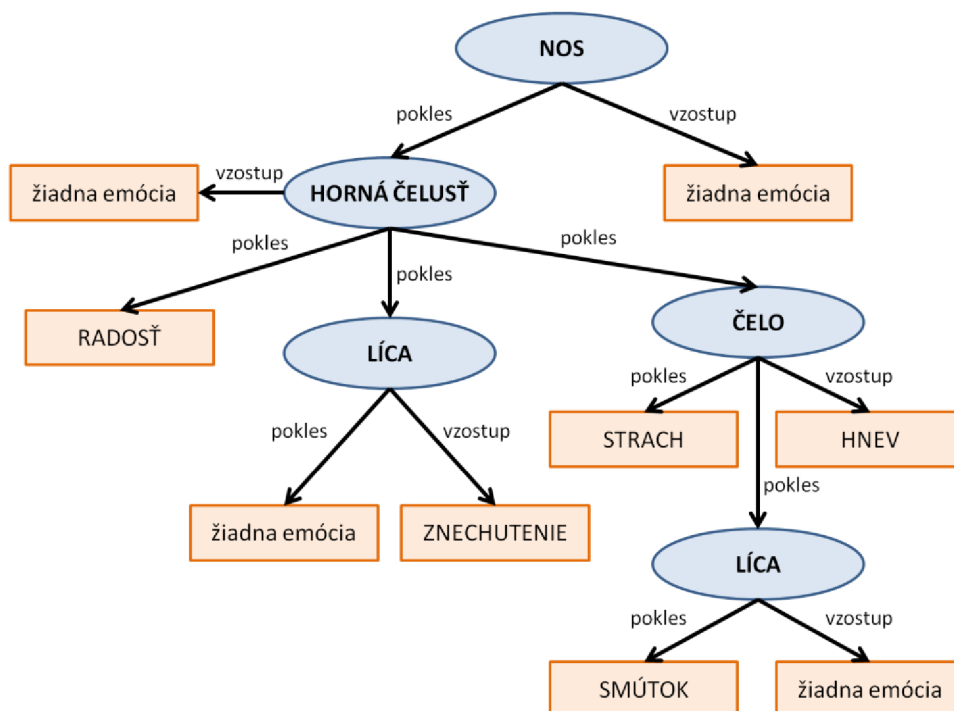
NOS

pokles

vzostup

vzostup

žiadna emócia

HORNÁ ČELUSŤ

žiadna emócia

pokles

pokles

pokles

RADOSŤ

LÍCA

ČELO

pokles

vzostup

pokles

vzostup

STRACH

HNEV

pokles

žiadna emócia

ZNECHUTENIE

LÍCA

pokles

vzostup

SMÚTOK

žiadna emócia